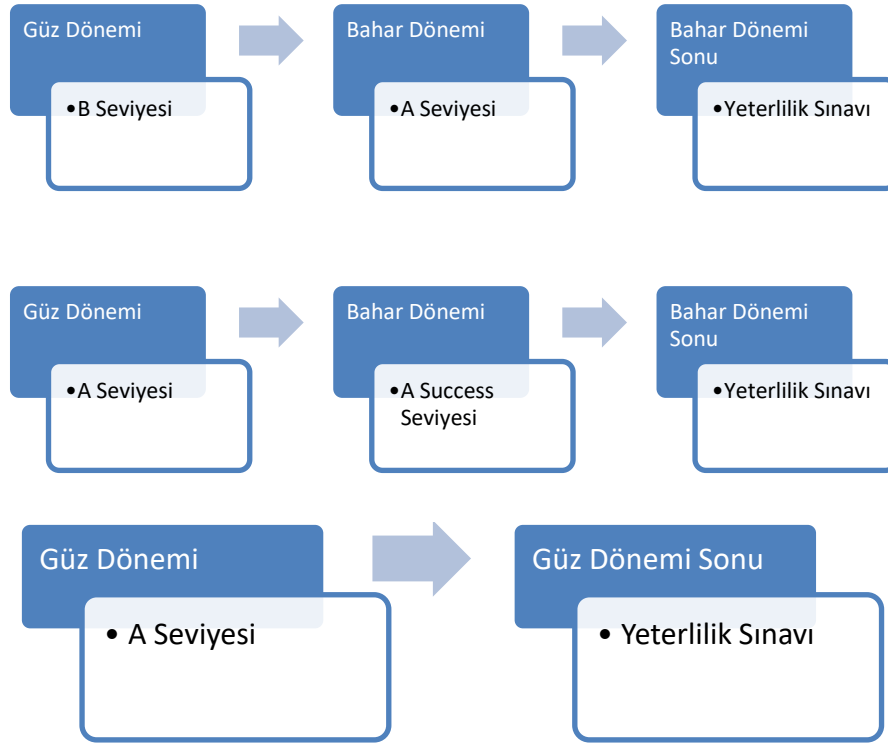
Güz Dönemi

•B Seviyesi

Bahar Dönemi

•A Seviyesi

Bahar Dönemi Sonu

•Yeterlilik Sınavı

Güz Dönemi

•A Seviyesi

Bahar Dönemi

•A Success Seviyesi

Bahar Dönemi Sonu

•Yeterlilik Sınavı

Güz Dönemi

• A Seviyesi

Güz Dönemi Sonu

• Yeterlilik Sınavı